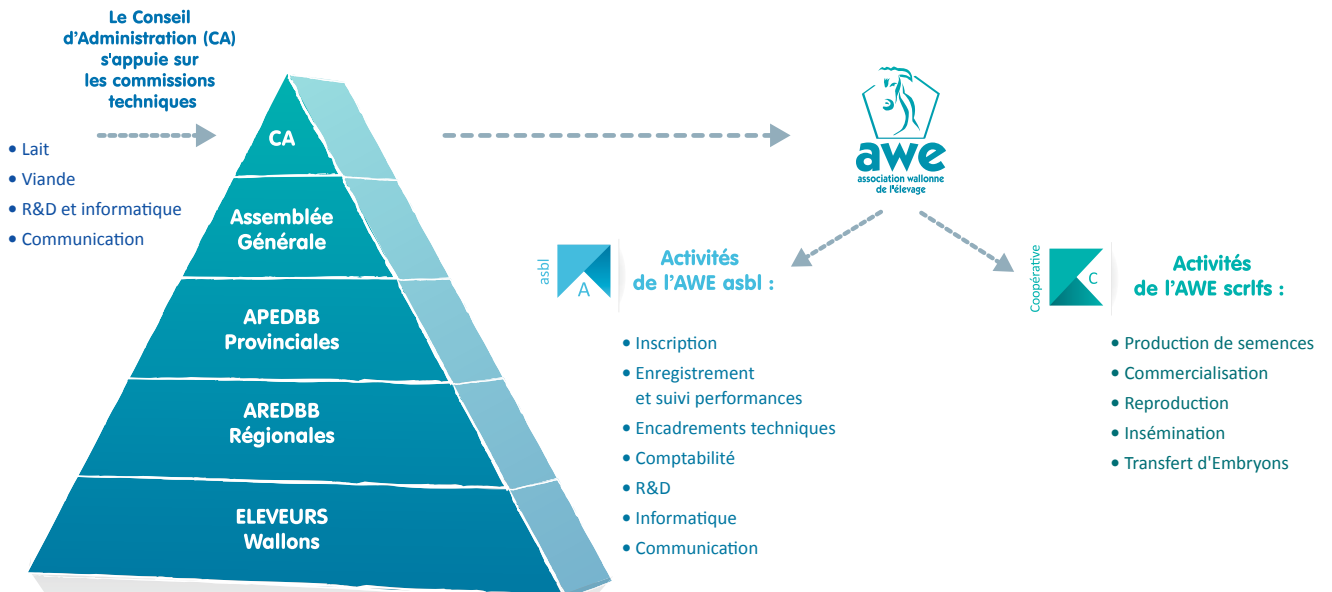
Le Conseil d'Administration (CA) s'appuie sur les commissions techniques

• Lait
• Viande
• R&D et informatique
• Communication

CA

Assemblée Générale

APEDBB Provinciales

AREDBB Régionales

ELEVEURS Wallons

awe
association wallonne de l'élevage

asbl
A

Activités de l'AWE asbl :

• Inscription
• Enregistrement et suivi performances
• Encadrements techniques
• Comptabilité
• R&D
• Informatique
• Communication

Coopérative
C

Activités de l'AWE scrlfs :

• Production de semences
• Commercialisation
• Reproduction
• Insémination
• Transfert d'Embryons